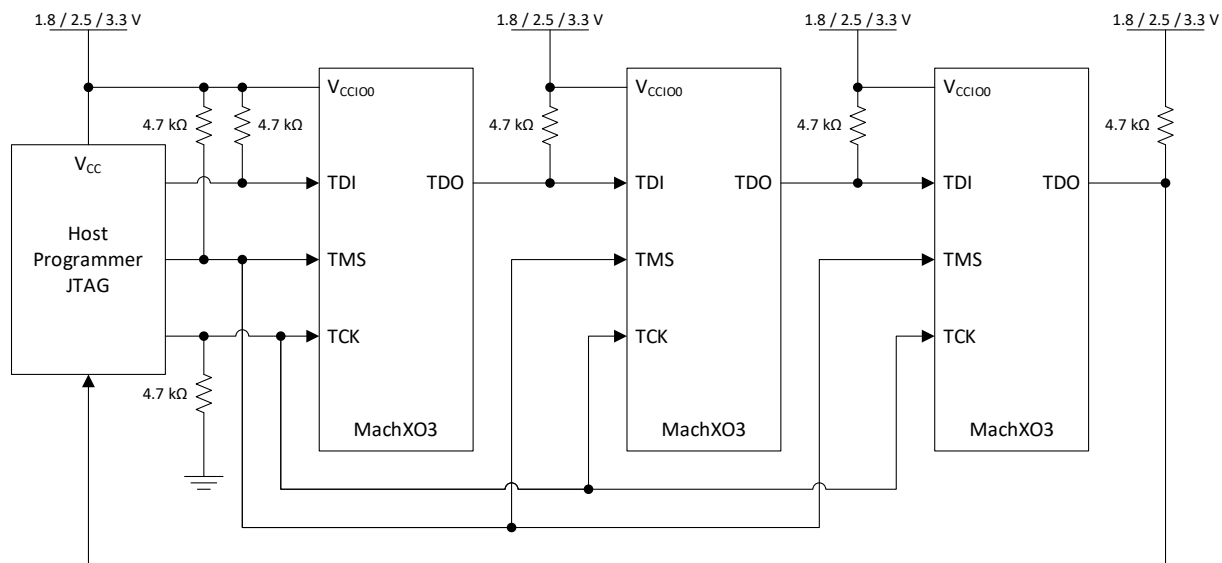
1.8 / 2.5 / 3.3 V

1.8 / 2.5 / 3.3 V

1.8 / 2.5 / 3.3 V

1.8 / 2.5 / 3.3 V

4.7 kΩ

4.7 kΩ

$V_{CC}$

Host Programmer JTAG

4.7 kΩ

$V_{CCIO0}$

TDI

TMS

TCK

TDO

MachXO3

4.7 kΩ

$V_{CCIO0}$

TDI

TMS

TCK

TDO

MachXO3

4.7 kΩ

$V_{CCIO0}$

TDI

TMS

TCK

TDO

MachXO3

4.7 kΩ